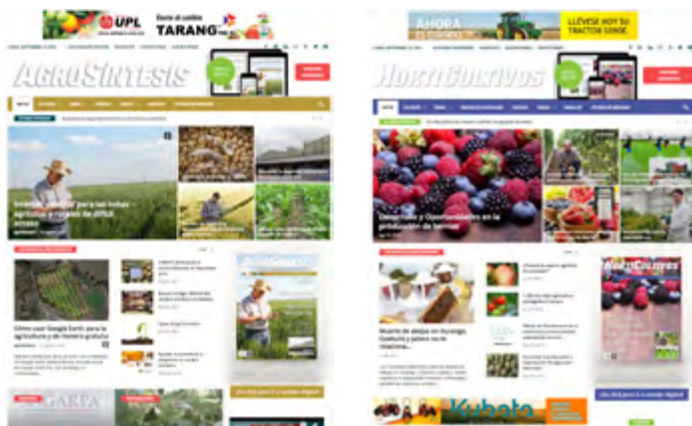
UPL

TARANG

AGROSINTESIS

Cómo usar Google Earth para la agricultura y de manera gratuita

AHORA

LLÉVESE HOY SU TRACTOR

HORTICULTIVOS

Desarrollo y Oportunidades en la producción de berries

Muerte de abejas en Durango, Coahuila y Jalisco no se relaciona...

HORTICULTIVOS

Kubota